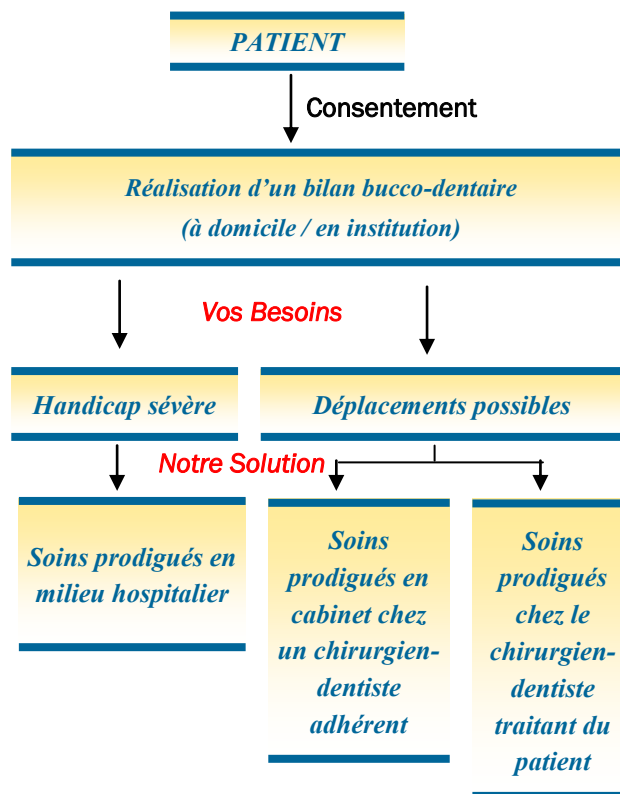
PATIENT

Consentement

Réalisation d'un bilan bucco-dentaire
(à domicile / en institution)

Vos Besoins

Handicap sévère

Déplacements possibles

Notre Solution

Soins prodigués en milieu hospitalier

Soins prodigués en cabinet chez un chirurgien-dentiste adhérent

Soins prodigués chez le chirurgien-dentiste traitant du patient